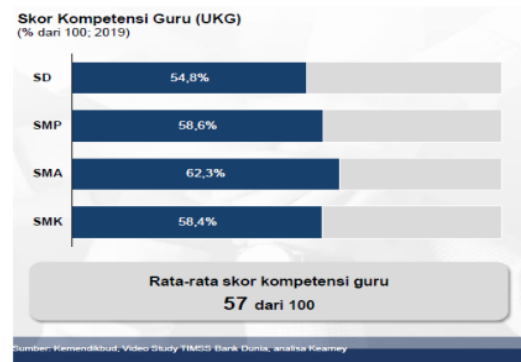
Skor Kompetensi Guru (UKG)
(% dari 100; 2019)

SD 54,8%

SMP 58,6%

SMA 62,3%

SMK 58,4%

Rata-rata skor kompetensi guru
57 dari 100

Sumber: Kemendikbud, Video Study TIMSS Bank Dunia, analisa Kearney